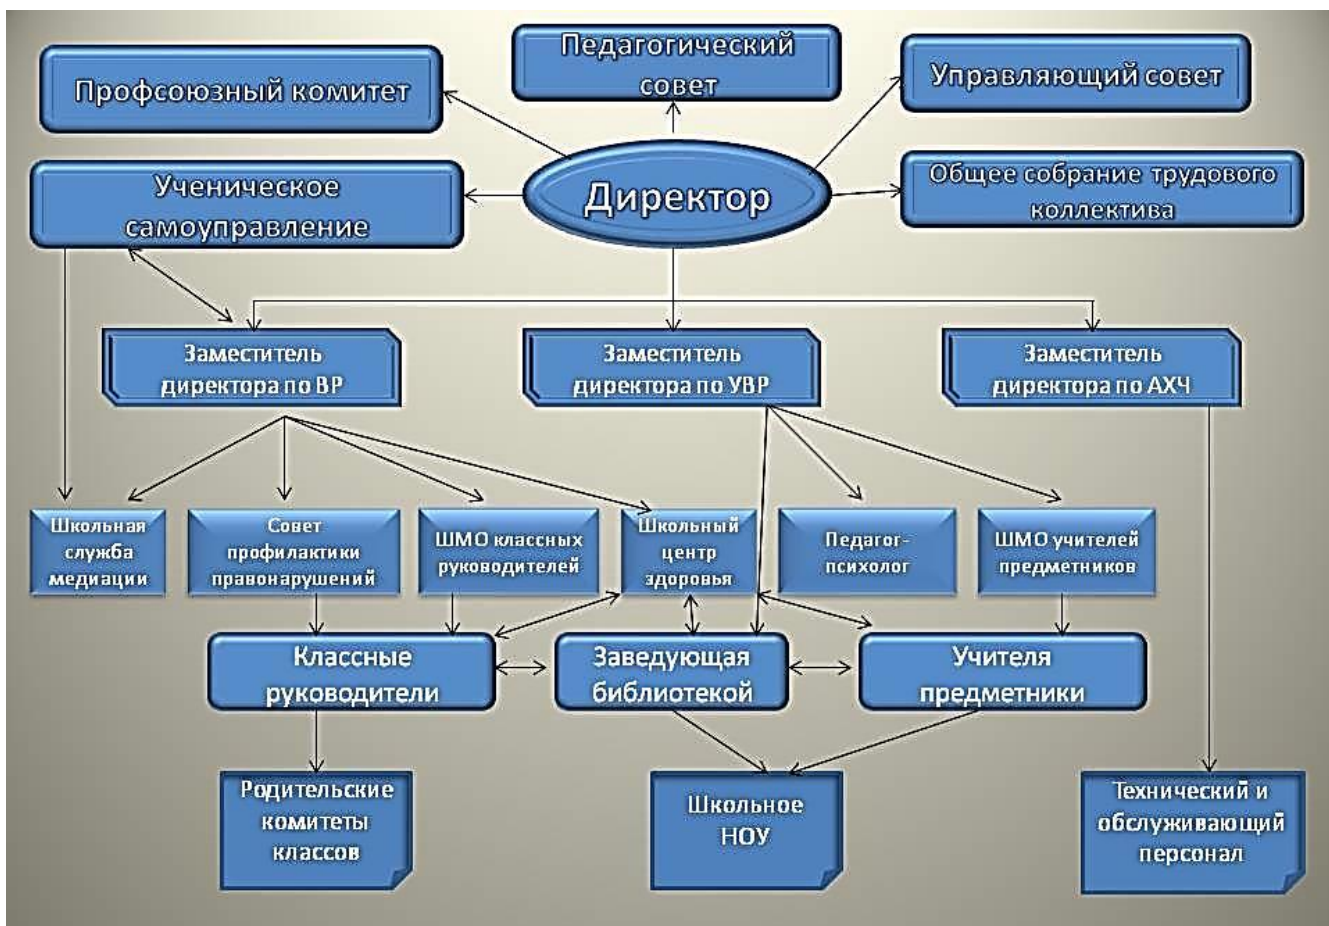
Педагогический совет

Профсоюзный комитет

Управляющий совет

Ученическое самоуправление

Директор

Общее собрание трудового коллектива

Заместитель директора по ВР

Заместитель директора по УВР

Заместитель директора по АХЧ

Школьная служба медиации

Совет профилактики правонарушений

ШМО классных руководителей

Школьный центр здоровья

Педагог-психолог

ШМО учителей предметников

Классные руководители

Заведующая библиотекой

Учителя предметники

Родительские комитеты классов

Школьное НОУ

Технический и обслуживающий персонал